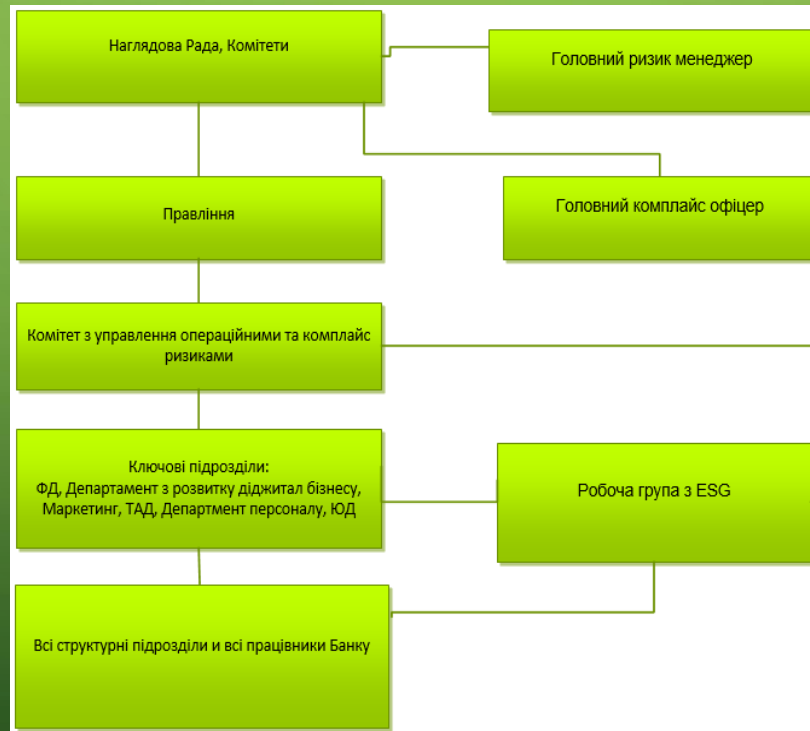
Наглядова Рада, Комітети

Головний ризик менеджер

Правління

Головний комплайс офіцер

Комітет з управлення операційними та комплайс ризиками

Ключові підрозділи:
ФД, Департамент з розвитку діджитал бізнесу, Маркетинг, ТАД, Департмент персоналу, ЮД

Робоча група з ESG

Всі структурні підрозділи и всі працівники Банку